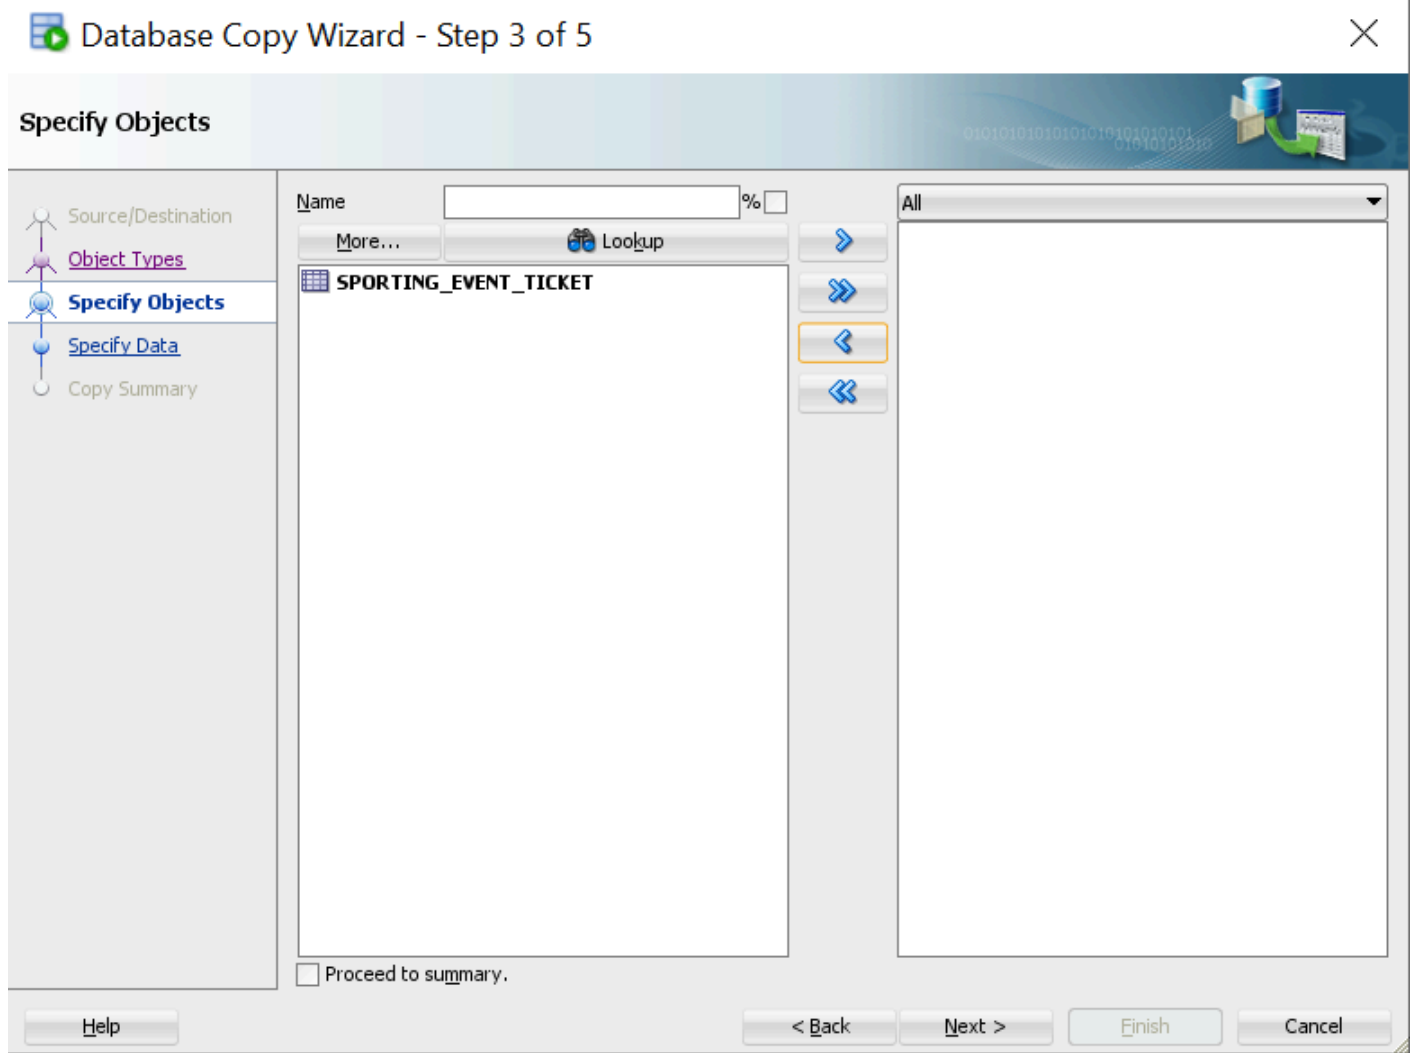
Database Copy Wizard - Step 3 of 5

Specify Objects

Source/Destination
Object Types
Specify Objects
Specify Data
Copy Summary

Name
%
More...
Lookup
SPORTING_EVENT_TICKET

All

Proceed to summary.

Help
< Back
Next >
Finish
Cancel